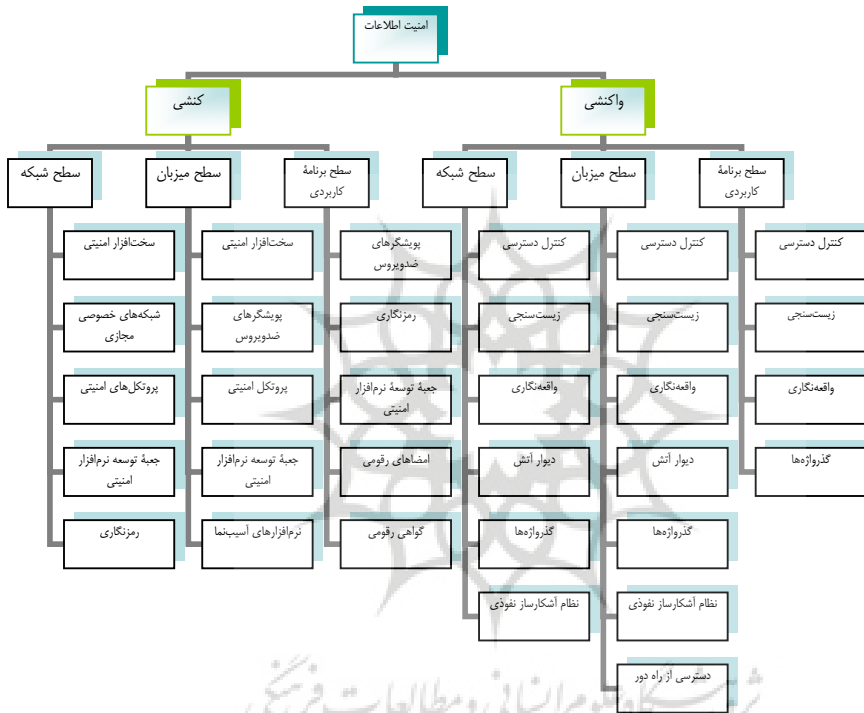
امنیت اطلاعات

کنشی

واکنشی

سطح شبکه

سخت‌افزار امنیتی

شبکه‌های خصوصی مجازی

پروتکل‌های امنیتی

جعبهٔ توسعه نرم‌افزار امنیتی

رمزنگاری

سطح میزبان

سخت‌افزار امنیتی

پویشگرهای ضدویروس

پروتکل امنیتی

جعبهٔ توسعه نرم‌افزار امنیتی

نرم‌افزارهای آسیب‌نما

سطح برنامهٔ کاربردی

پویشگرهای ضدویروس

رمزنگاری

جعبهٔ توسعهٔ نرم‌افزار امنیتی

امضاهای رقومی

گواهی رقومی

سطح شبکه

کنترل دسترسی

زیست‌سنجی

واقعه‌نگاری

دیوار آتش

گذرواژه‌ها

نظام آشکارساز نفوذی

سطح میزبان

کنترل دسترسی

زیست‌سنجی

واقعه‌نگاری

دیوار آتش

گذرواژه‌ها

نظام آشکارساز نفوذی

دسترسی از راه دور

سطح برنامهٔ کاربردی

کنترل دسترسی

زیست‌سنجی

واقعه‌نگاری

گذرواژه‌ها

پژوهشگاه علوم انسانی و مطالعات فرهنگی